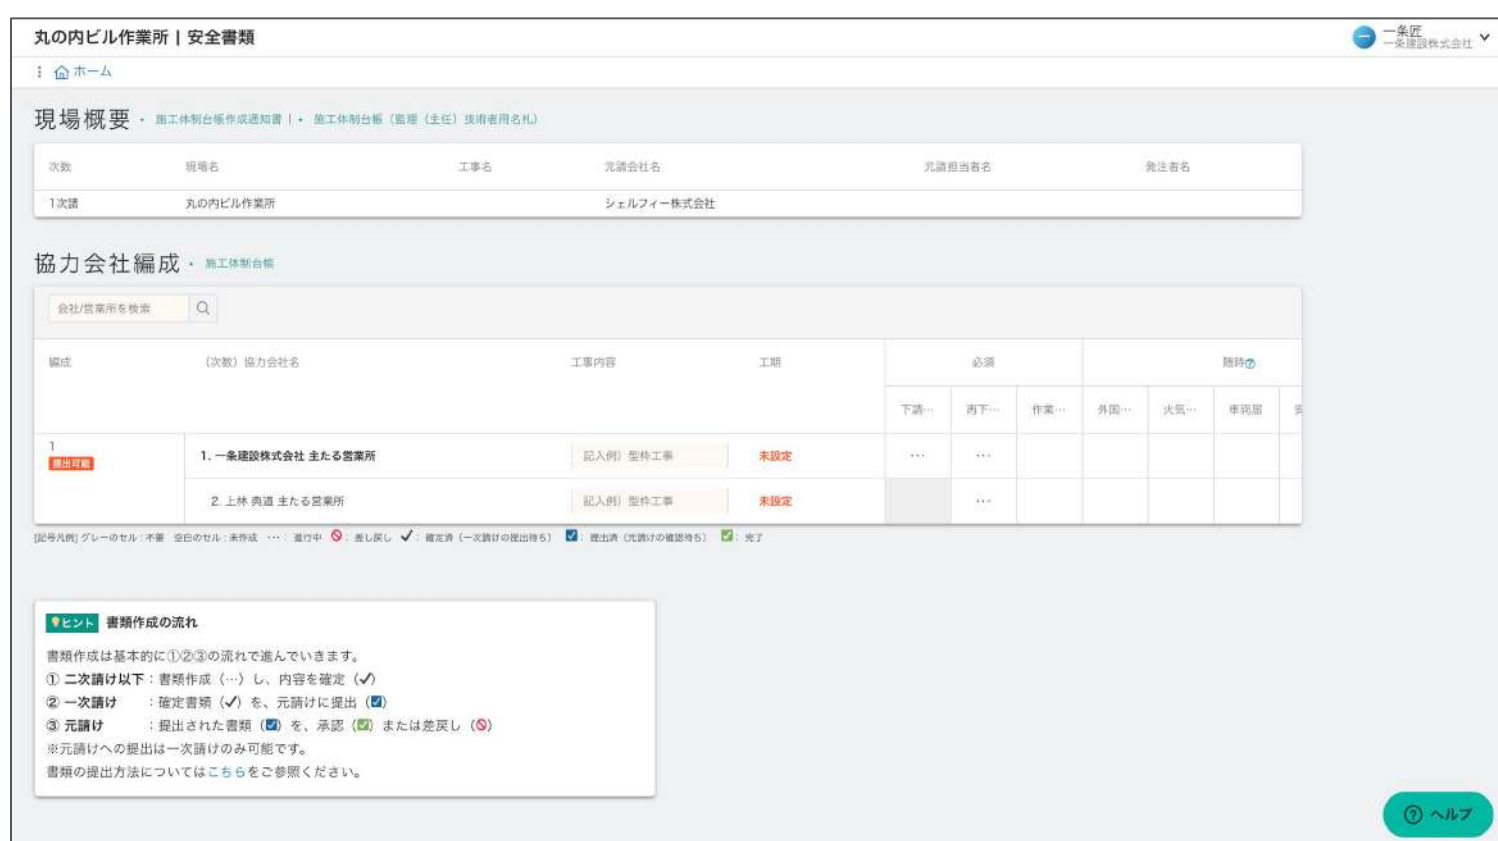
丸の内ビル作業所 | 安全書類

一条匠
一条建設株式会社

ホーム

現場概要 • 施工体制台帳作成通知書 | • 施工体制台帳（監理（主任）技術者用名札）

| 次数 | 現場名 | 工事名 | 元請会社名 | 元請担当者名 | 発注者名 |
|---|---|---|---|---|---|
| 1次請 | 丸の内ビル作業所 | | シェルフィー株式会社 | | |

協力会社編成 • 施工体制台帳

会社/営業所を検索

| 編成 | （次数）協力会社名 | 工事内容 | 工期 | 必須 下請… | 必須 再下… | 必須 作業… | 随時 外国… | 随時 火気… | 随時 車両届 | 完 |
|---|---|---|---|---|---|---|---|---|---|---|
| 1 提出可能 | 1. 一条建設株式会社 主たる営業所 | 記入例）型枠工事 | 未設定 | … | … | | | | | |
| | 2. 上林 典道 主たる営業所 | 記入例）型枠工事 | 未設定 | | … | | | | | |

[記号凡例] グレーのセル：不要 空白のセル：未作成 …：進行中 ⊘：差し戻し ✓：確定済（一次請けの提出待ち） ☑：提出済（元請けの確認待ち） ☑：完了

ヒント 書類作成の流れ

書類作成は基本的に①②③の流れで進んでいきます。
① 二次請け以下：書類作成（…）し、内容を確定（✓）
② 一次請け ：確定書類（✓）を、元請けに提出（☑）
③ 元請け ：提出された書類（☑）を、承認（☑）または差戻し（⊘）
※元請けへの提出は一次請けのみ可能です。
書類の提出方法についてはこちらをご参照ください。

ヘルプ